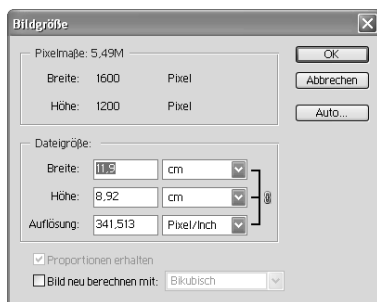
Bildgröße

Pixelmaße: 5,49M

Breite: 1600 Pixel

Höhe: 1200 Pixel

OK

Abbrechen

Auto...

Dateigröße:

Breite: 11,9 cm

Höhe: 8,92 cm

Auflösung: 341,513 Pixel/Inch

Proportionen erhalten

Bild neu berechnen mit: Bikubisch